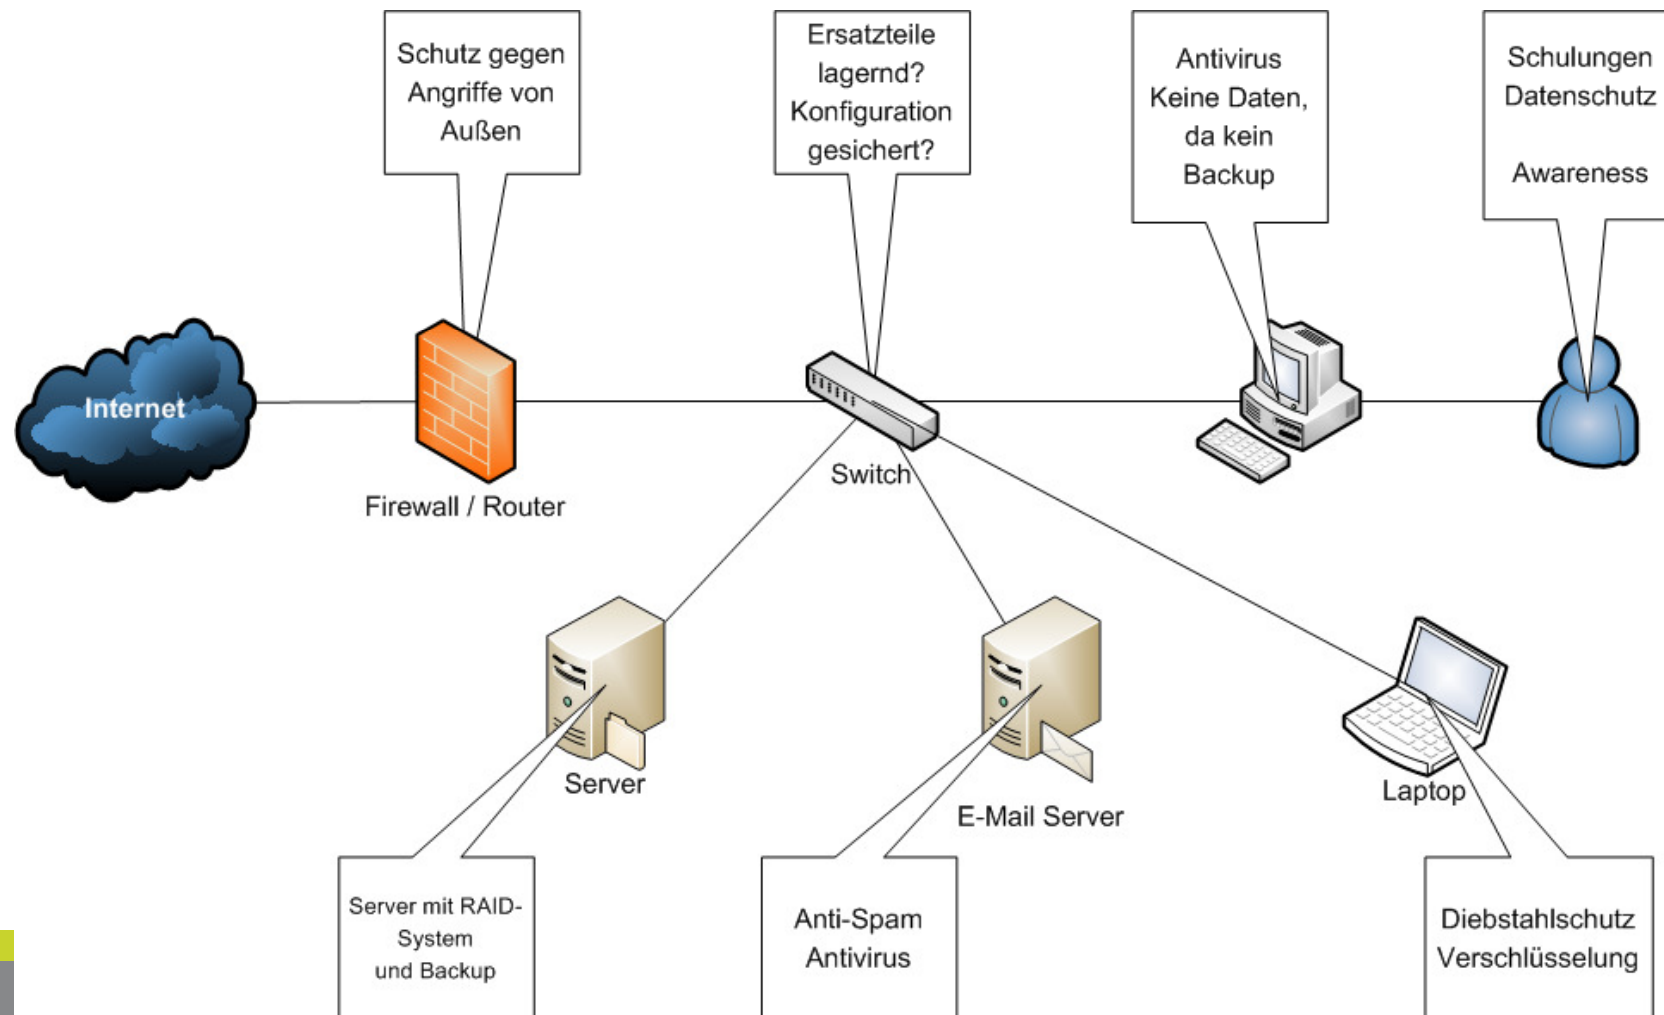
Schutz gegen Angriffe von Außen

Ersatzteile lagernd? Konfiguration gesichert?

Antivirus Keine Daten, da kein Backup

Schulungen Datenschutz

Awareness

Internet

Firewall / Router

Switch

Server

E-Mail Server

Laptop

Server mit RAID-System und Backup

Anti-Spam Antivirus

Diebstahlschutz Verschlüsselung